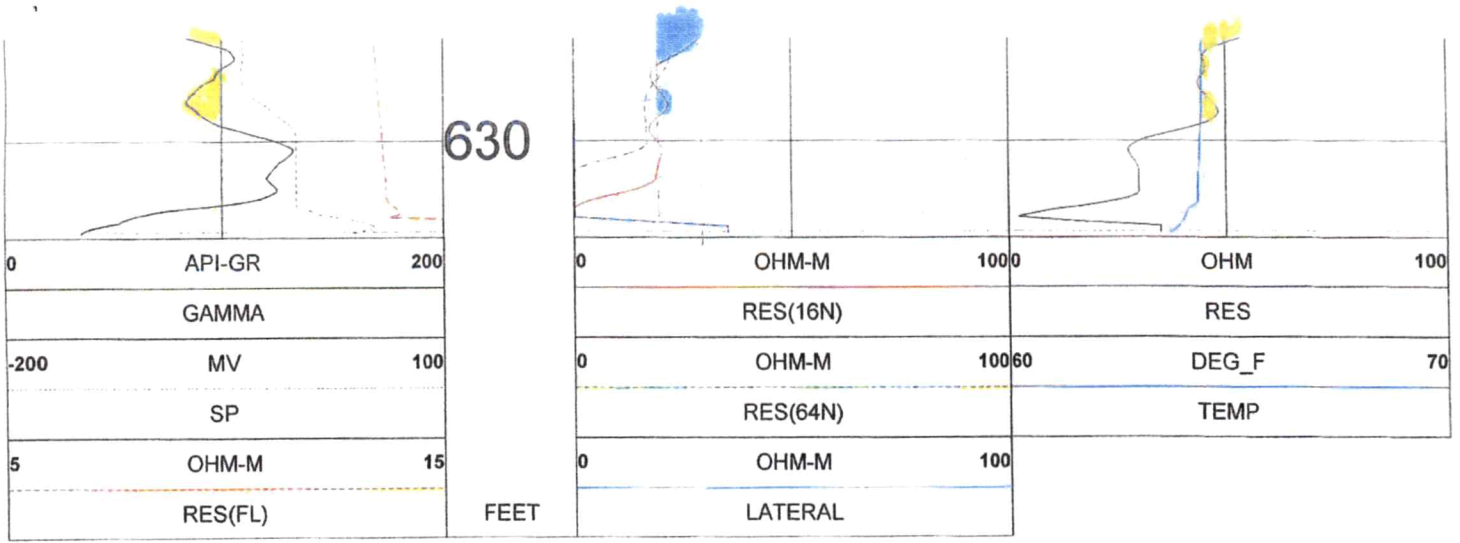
630

| 0 | API-GR | 200 |
|---|---|---|
| | GAMMA | |
| -200 | MV | 100 |
| | SP | |
| 5 | OHM-M | 15 |
| | RES(FL) | |

FEET

| 0 | OHM-M | 100 |
|---|---|---|
| | RES(16N) | |
| 0 | OHM-M | 100 |
| | RES(64N) | |
| 0 | OHM-M | 100 |
| | LATERAL | |

| 0 | OHM | 100 |
|---|---|---|
| | RES | |
| 60 | DEG_F | 70 |
| | TEMP | |